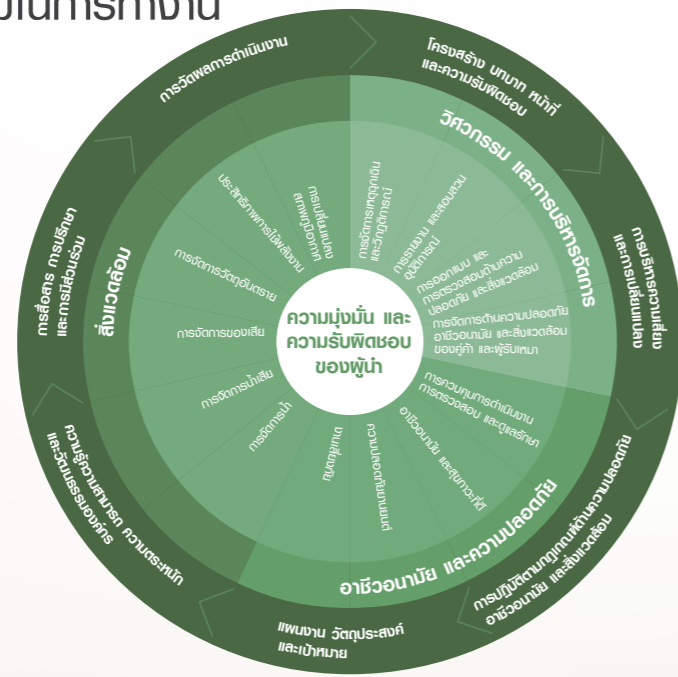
บในการทำงาน

การวัดผลการดำเนินงาน

โครงสร้าง บทบาท หน้าที่ และความรับผิดชอบ

การบริหารความเสี่ยง และการเปลี่ยนแปลง

การปฏิบัติตามกฎเกณฑ์ด้านความปลอดภัย อาชีวอนามัย และสิ่งแวดล้อม

แผนงาน วัตถุประสงค์ และเป้าหมาย

ความรู้ความสามารถ ความตระหนัก และวัฒนธรรมองค์กร

การสื่อสาร การปรึกษา และการมีส่วนร่วม

วิศวกรรม และการบริหารจัดการ

อาชีวอนามัย และความปลอดภัย

สิ่งแวดล้อม

ความมุ่งมั่น และความรับผิดชอบของผู้นำ

การจัดการเหตุฉุกเฉิน และวิกฤตการณ์

การวางแผน และสอบสวนอุบัติการณ์

การออกแบบ และการตรวจสอบด้านความปลอดภัย และสิ่งแวดล้อม

การจัดการด้านความปลอดภัย อาชีวอนามัย และสิ่งแวดล้อมของผู้ค้า และผู้รับเหมา

การควบคุมการดำเนินงาน การตรวจสอบ และบำรุงรักษา

อาชีวอนามัย และสุขภาวะที่ดี

ความปลอดภัยทางพฤติกรรม

ความปลอดภัยกระบวนการ

การจัดการน้ำ

การจัดการน้ำเสีย

การจัดการของเสีย

การจัดการวัตถุอันตราย

ประสิทธิภาพการใช้พลังงาน

การเปลี่ยนแปลงสภาพภูมิอากาศ